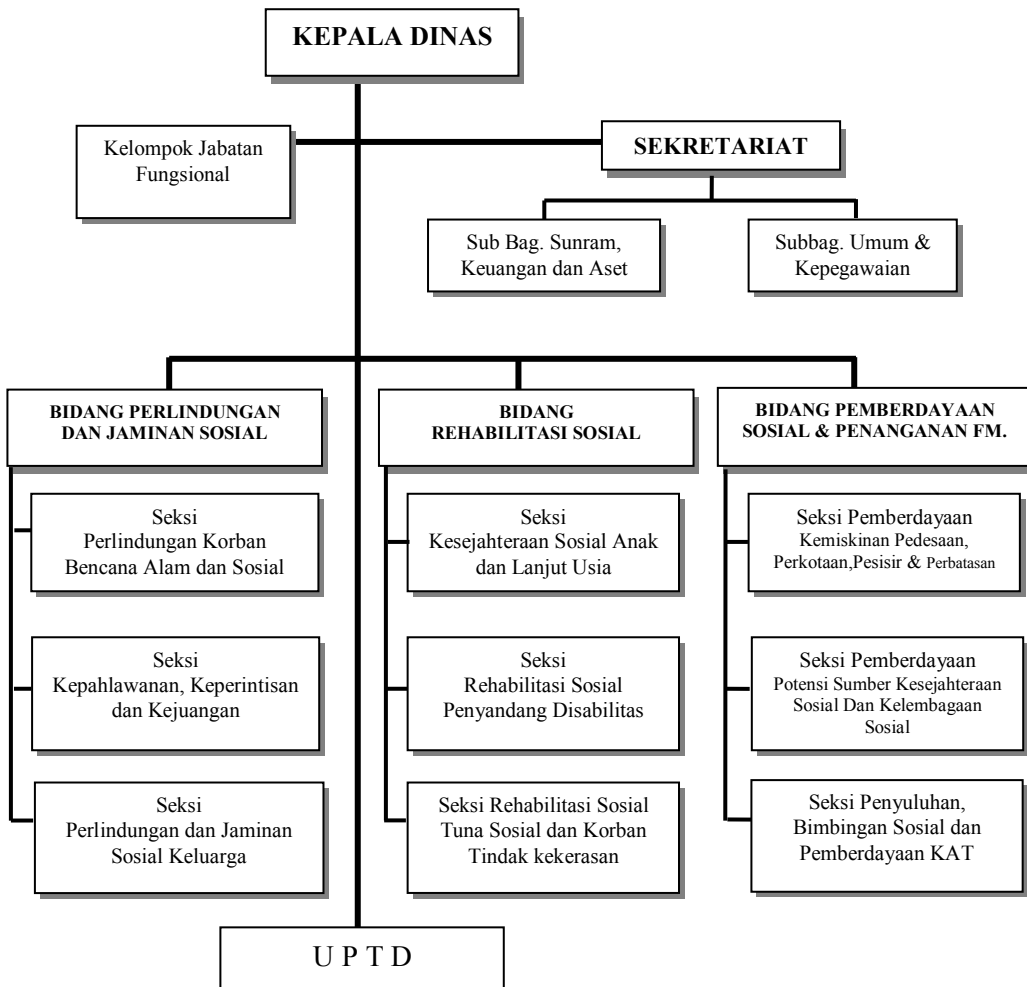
KEPALA DINAS

Kelompok Jabatan Fungsional

SEKRETARIAT

Sub Bag. Sunram, Keuangan dan Aset

Subbag. Umum & Kepegawaian

BIDANG PERLINDUNGAN DAN JAMINAN SOSIAL

Seksi Perlindungan Korban Bencana Alam dan Sosial

Seksi Kepahlawanan, Keperintisan dan Kejuangan

Seksi Perlindungan dan Jaminan Sosial Keluarga

BIDANG REHABILITASI SOSIAL

Seksi Kesejahteraan Sosial Anak dan Lanjut Usia

Seksi Rehabilitasi Sosial Penyandang Disabilitas

Seksi Rehabilitasi Sosial Tuna Sosial dan Korban Tindak kekerasan

BIDANG PEMBERDAYAAN SOSIAL & PENANGANAN FM.

Seksi Pemberdayaan Kemiskinan Pedesaan, Perkotaan,Pesisir & Perbatasan

Seksi Pemberdayaan Potensi Sumber Kesejahteraan Sosial Dan Kelembagaan Sosial

Seksi Penyuluhan, Bimbingan Sosial dan Pemberdayaan KAT

U P T D